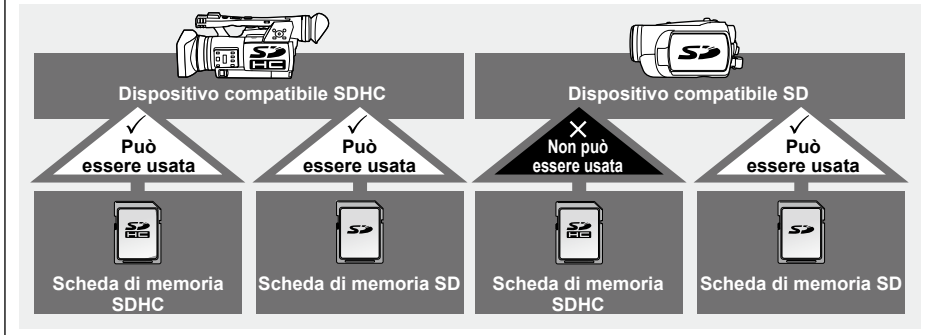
Dispositivo compatibile SDHC

Dispositivo compatibile SD

✓ Può essere usata

✓ Può essere usata

✕ Non può essere usata

✓ Può essere usata

Scheda di memoria SDHC

Scheda di memoria SD

Scheda di memoria SDHC

Scheda di memoria SD